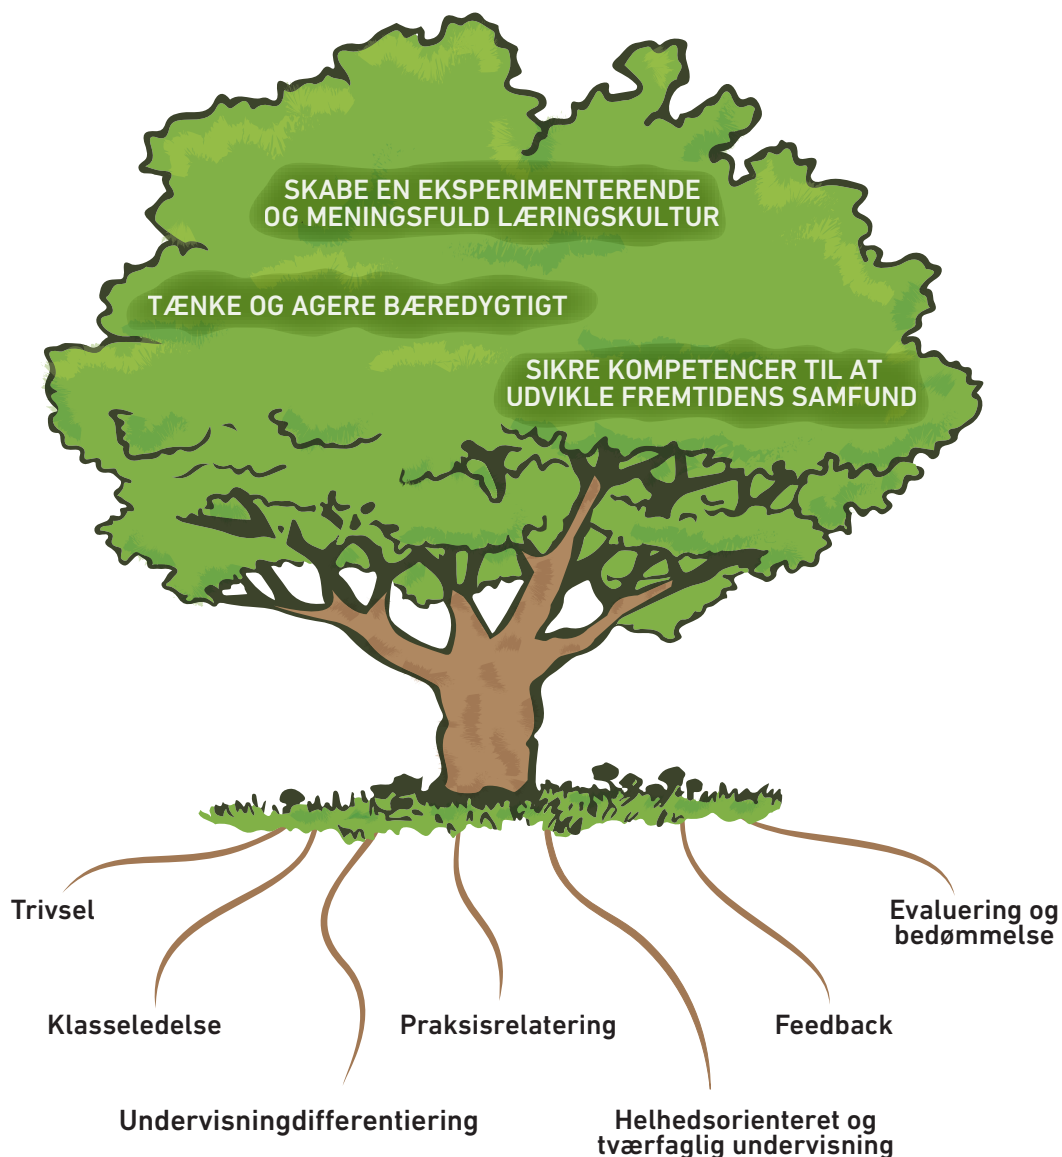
SKABE EN EKSPERIMENTERENDE OG MENINGSFULD LÆRINGSKULTUR

TÆNKE OG AGERE BÆREDYGTIGT

SIKRE KOMPETENCER TIL AT UDVIKLE FREMTIDENS SAMFUND

Trivsel

Evaluering og bedømmelse

Klasseledelse

Praksisrelatering

Feedback

Undervisningdifferentiering

Helhedsorienteret og tværfaglig undervisning